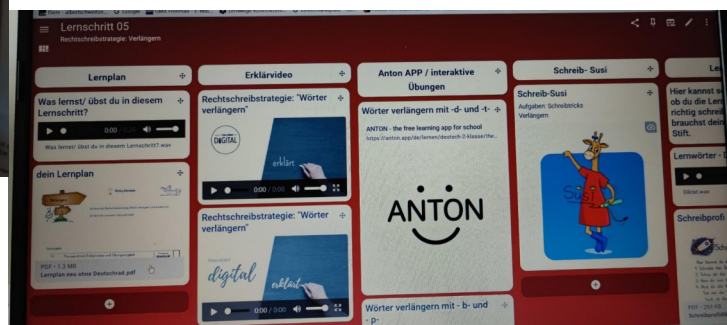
Lernschritt 05
Rechtschreibstrategie: Verlängern

Lernplan
Was lernst/ übst du in diesem Lernschritt?
0:00 / 0:24
Was lernst/ übst du in diesem Lernschritt?.wav

dein Lernplan
PDF • 1.3 MB
Lernplan neu ohne Deutschrad.pdf

Erklärvideo
Rechtschreibstrategie: "Wörter verlängern"
DIGITAL
erklär
0:00 / 0:00
Rechtschreibstrategie: "Wörter verlängern"
digital
erklärt
0:00 / 0:00

Anton APP / interaktive Übungen
Wörter verlängern mit -d- und -t-
ANTON - the free learning app for school
https://anton.app/de/lernen/deutsch-2-klasse/the...
ANTON
Wörter verlängern mit -b- und -p-

Schreib- Susi
Schreib-Susi
Aufgaben: Schreibtricks Verlängern
Susi

Le
Hier kannst
ob du die Ler
richtig schrei
brauchst dein
Stift.
Lernwörter
Diktat.wav
Schreibprofi
PDF • 250 KB